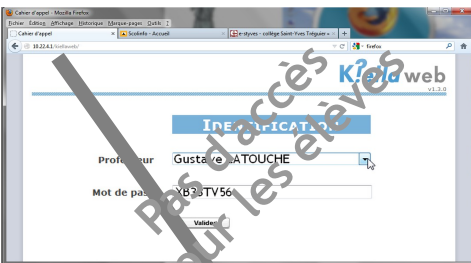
Cahier d'appel - Mozilla Firefox
Fichier Edition Affichage Historique Marque-pages Outils ?
Cahier d'appel
Scolinfo - Accueil
e-styves - collège Saint-Yves Tréguier
10.22.4.1/kielaweb/
Firefox

Pas d'accès pour les élèves

K!ela web
v1.3.0

IDENTIFICATION

Professeur
Gustave LATOUCHE

Mot de passe
XB2STV56

Valider